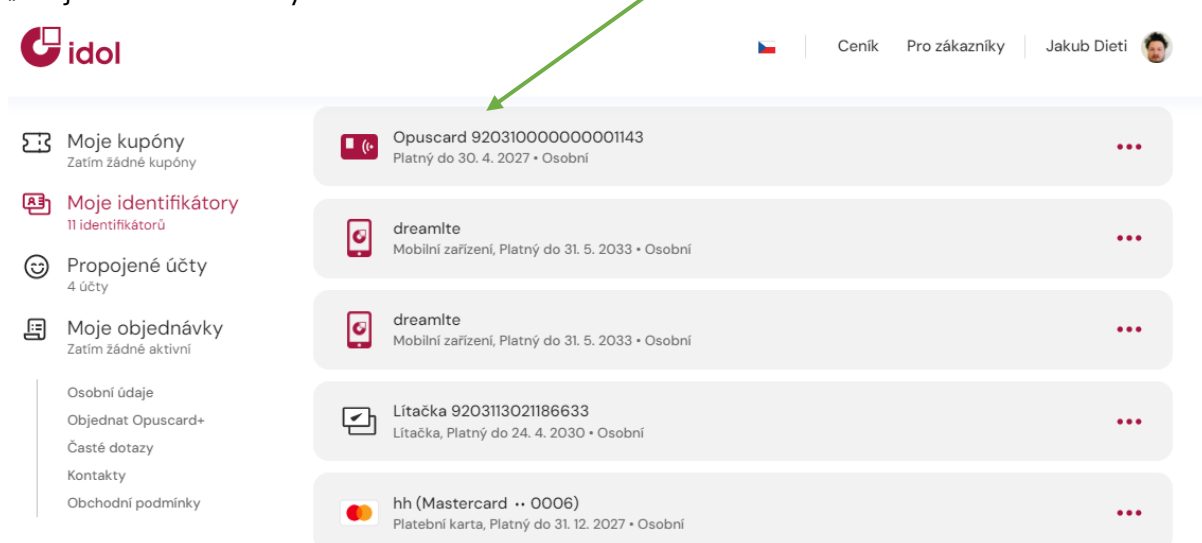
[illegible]

idol

Ceník Pro zákazníky Jakub Dieti

Moje kupóny
Zatím žádné kupóny

Moje identifikátory
11 identifikátorů

Propojené účty
4 účty

Moje objednávky
Zatím žádné aktivní

Osobní údaje
Objednat Opuscard+
Časté dotazy
Kontakty
Obchodní podmínky

Opuscard 920310000000001143
Platný do 30. 4. 2027 • Osobní

dreamlte
Mobilní zařízení, Platný do 31. 5. 2033 • Osobní

dreamlte
Mobilní zařízení, Platný do 31. 5. 2033 • Osobní

Lítačka 9203113021186633
Lítačka, Platný do 24. 4. 2030 • Osobní

hh (Mastercard •• 0006)
Platební karta, Platný do 31. 12. 2027 • Osobní